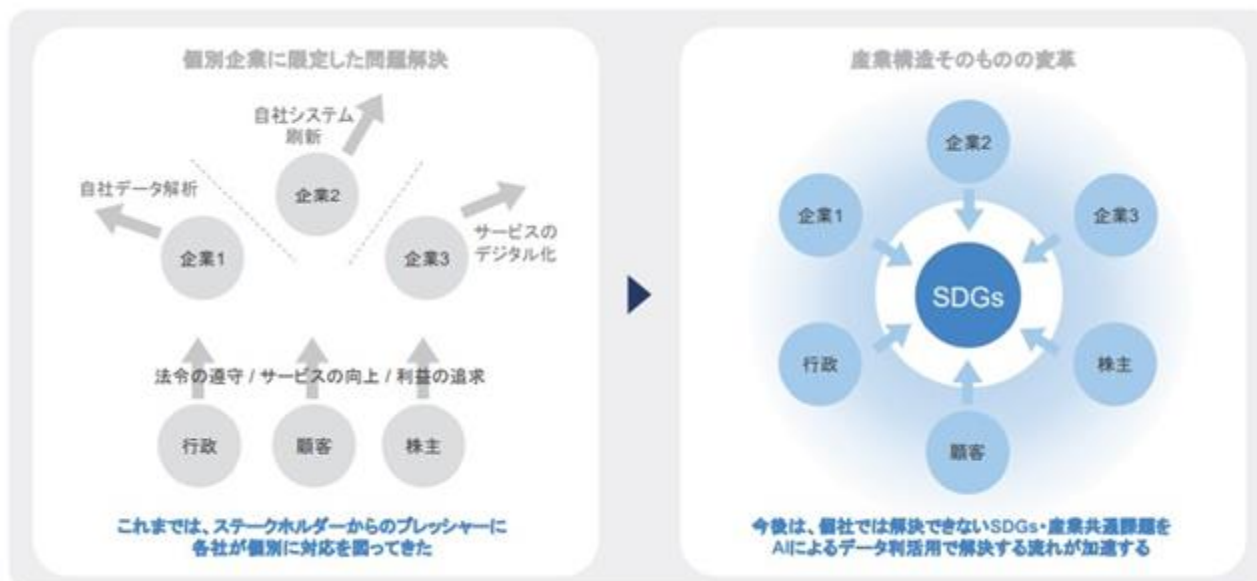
個別企業に限定した問題解決

自社システム刷新

自社データ解析

企業2

企業1

企業3

サービスのデジタル化

法令の遵守 / サービスの向上 / 利益の追求

行政

顧客

株主

これまでは、ステークホルダーからのプレッシャーに各社が個別に対応を図ってきた

産業構造そのものの変革

企業2

企業1

企業3

SDGs

行政

株主

顧客

今後は、個社では解決できないSDGs・産業共通課題をAIによるデータ利活用で解決する流れが加速する